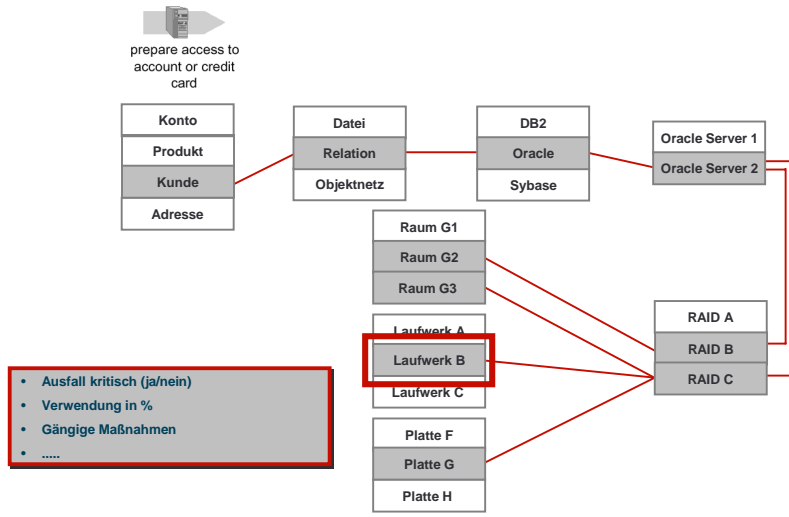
prepare access to account or credit card

Konto
Produkt
Kunde
Adresse

Datei
Relation
Objektnetz

DB2
Oracle
Sybase

Oracle Server 1
Oracle Server 2

Raum G1
Raum G2
Raum G3

Laufwerk A
Laufwerk B
Laufwerk C

Platte F
Platte G
Platte H

RAID A
RAID B
RAID C

- Ausfall kritisch (ja/nein)
- Verwendung in %
- Gängige Maßnahmen
- .....